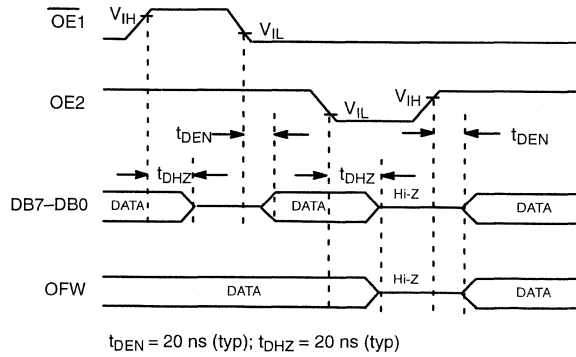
$\overline{OE1}$

$V_{IH}$

$V_{IL}$

OE2

$V_{IL}$

$V_{IH}$

$t_{DEN}$

$t_{DEN}$

$t_{DHZ}$

$t_{DHZ}$

DB7–DB0

DATA

DATA

Hi-Z

DATA

OFW

DATA

Hi-Z

DATA

$t_{DEN}$ = 20 ns (typ); $t_{DHZ}$ = 20 ns (typ)